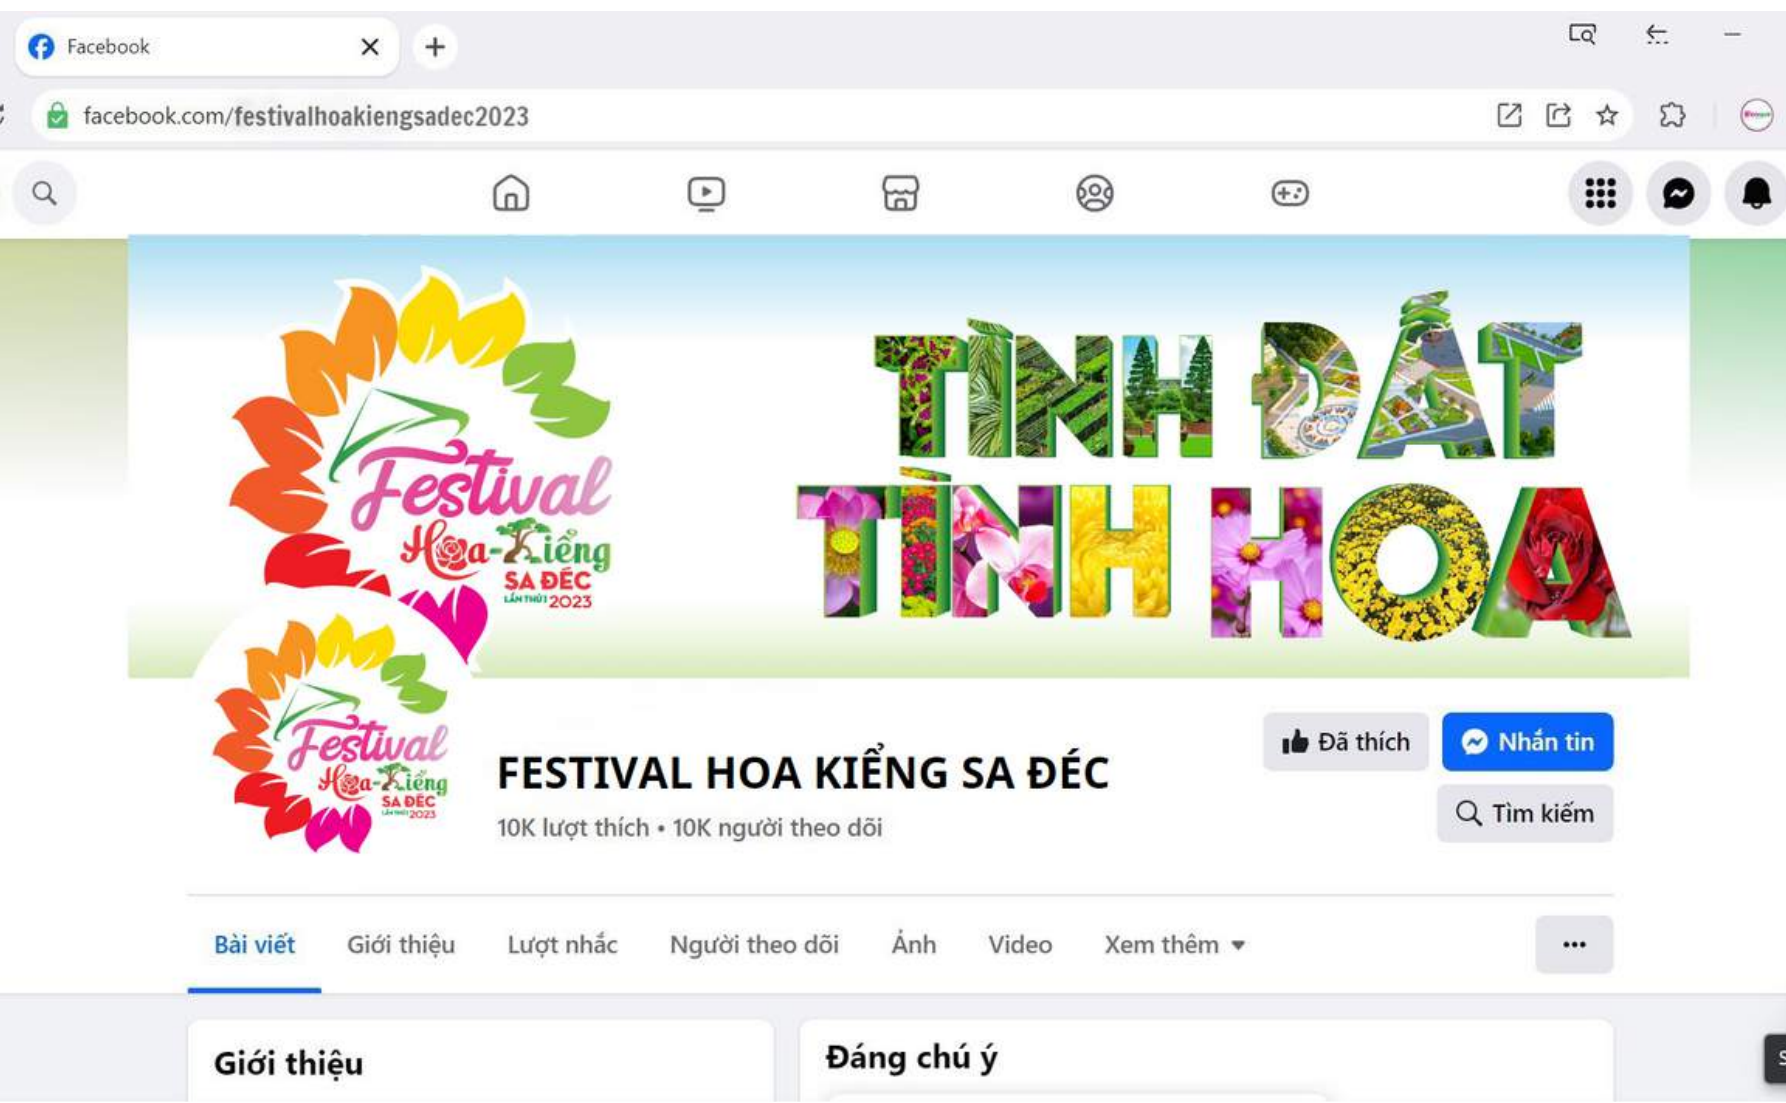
Facebook

facebook.com/festivalhoakiengsadec2023

Festival Hoa-Kiểng SA ĐÉC LẦN THỨ I 2023

TÌNH ĐẤT TÌNH HOA

Festival Hoa-Kiểng SA ĐÉC LẦN THỨ I 2023

FESTIVAL HOA KIỂNG SA ĐÉC

10K lượt thích • 10K người theo dõi

Đã thích

Nhắn tin

Tìm kiếm

Bài viết Giới thiệu Lượt nhắc Người theo dõi Ảnh Video Xem thêm

...

Giới thiệu

Đáng chú ý